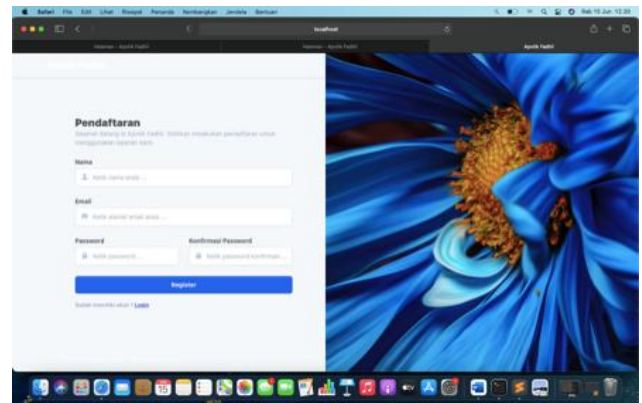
Safari File Edit Lihat Riwayat Penanda Kembangkan Jendela Bantuan

Rab 10 Jun 12.30

localhost

Halaman - Ayolik Fadhil

Halaman - Ayolik Fadhil

Ayolik Fadhil

Pendaftaran

Selamat datang di Ayolik Fadhil. Silahkan melakukan pendaftaran untuk menggunakan layanan kami.

Nama

Ketik nama anda ...

Email

Ketik alamat email anda ...

Password

Ketik password...

Konfirmasi Password

Ketik password konfirmasi...

Register

Sudah memiliki akun ? Login